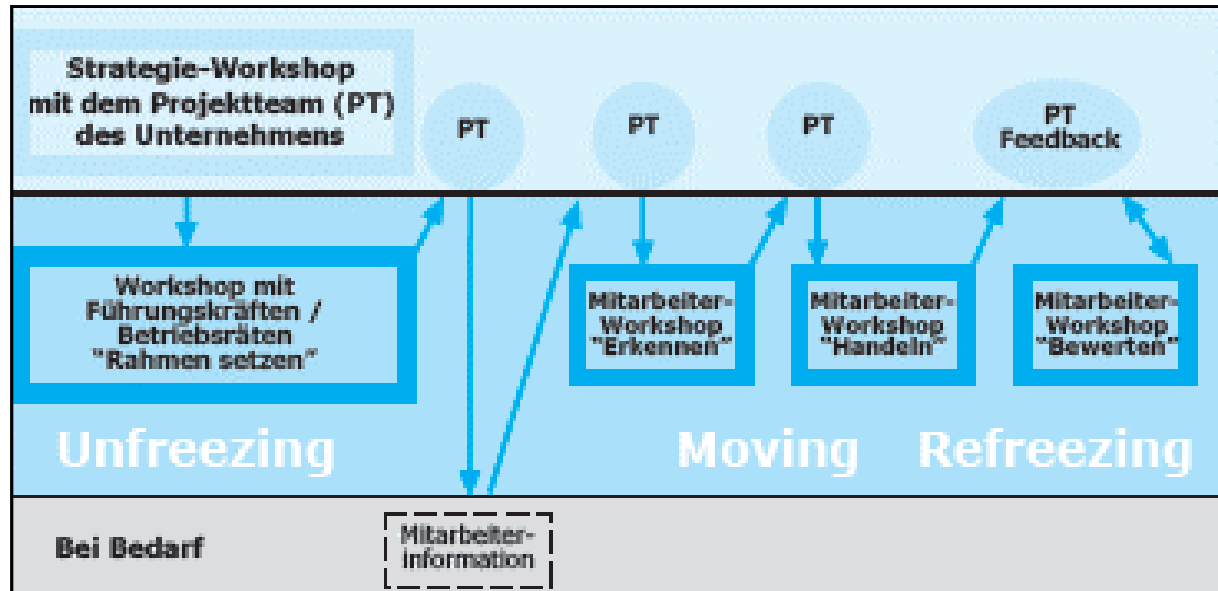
Strategie-Workshop mit dem Projektteam (PT) des Unternehmens

PT

PT

PT

PT Feedback

Workshop mit Führungskräften / Betriebsräten "Rahmen setzen"

Mitarbeiter-Workshop "Erkennen"

Mitarbeiter-Workshop "Handeln"

Mitarbeiter-Workshop "Bewerten"

Unfreezing

Moving

Refreezing

Bei Bedarf

Mitarbeiter-Information